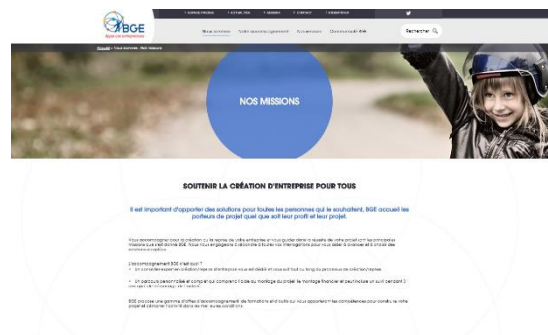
BGE

Nous sommes | Votre accompagnement | Nos services | Communauté BGE

Rechercher

NOS MISSIONS

SOUTENIR LA CRÉATION D'ENTREPRISE POUR TOUS

Il est important d'apporter des solutions pour toutes les personnes qui le souhaitent. BGE accueil les porteurs de projet quel que soit leur profil et leur projet.

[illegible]

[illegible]

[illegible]

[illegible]

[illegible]